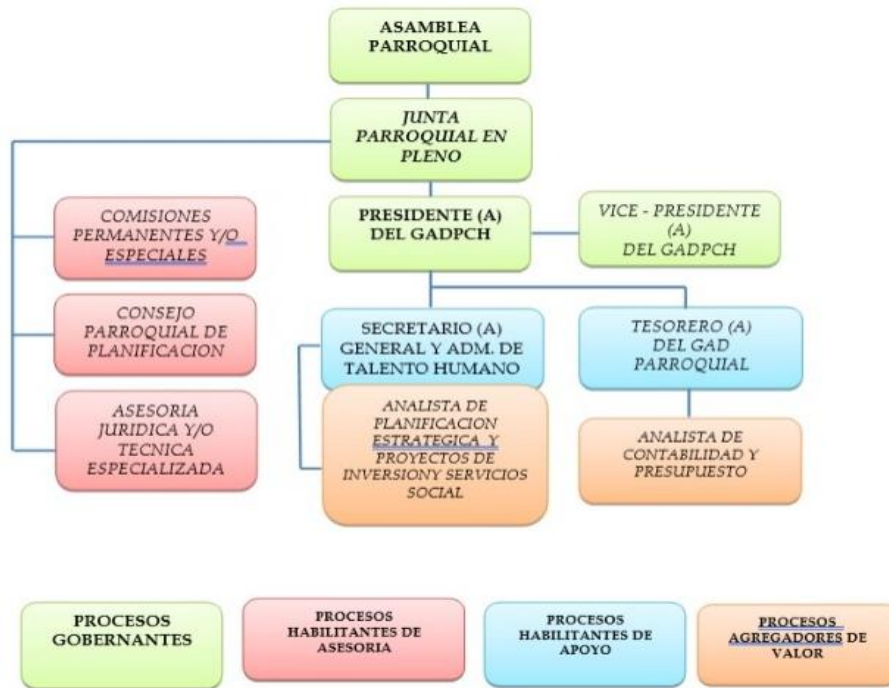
ASAMBLEA PARROQUIAL

JUNTA PARROQUIAL EN PLENO

COMISIONES PERMANENTES Y/O ESPECIALES

PRESIDENTE (A) DEL GADPCH

VICE - PRESIDENTE (A) DEL GADPCH

CONSEJO PARROQUIAL DE PLANIFICACION

SECRETARIO (A) GENERAL Y ADM. DE TALENTO HUMANO

TESORERO (A) DEL GAD PARROQUIAL

ASESORIA JURIDICA Y/O TECNICA ESPECIALIZADA

ANALISTA DE PLANIFICACION ESTRATEGICA Y PROYECTOS DE INVERSIONY SERVICIOS SOCIAL

ANALISTA DE CONTABILIDAD Y PRESUPUESTO

PROCESOS GOBERNANTES

PROCESOS HABILITANTES DE ASESORIA

PROCESOS HABILITANTES DE APOYO

PROCESOS AGREGADORES DE VALOR